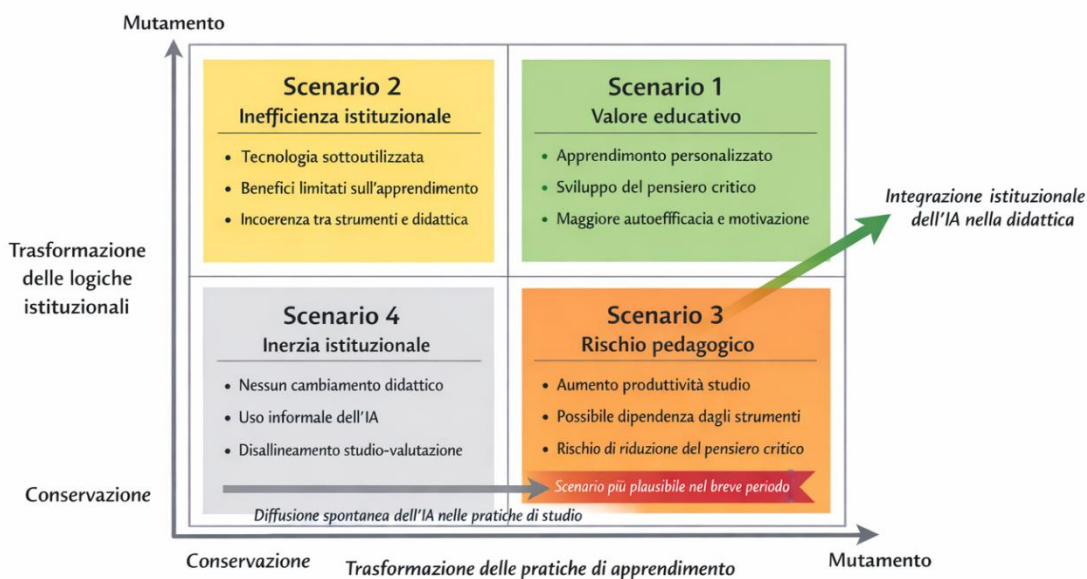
Mutamento

Trasformazione delle logiche istituzionali

Scenario 2
Inefficienza istituzionale
• Tecnologia sottoutilizzata
• Benefici limitati sull'apprendimento
• Incoerenza tra strumenti e didattica

Scenario 1
Valore educativo
• Apprendimonto personalizzato
• Sviluppo del pensiero critico
• Maggiore autoefficacia e motivazione

Integrazione istituzionale dell'IA nella didattica

Scenario 4
Inerzia istituzionale
• Nessun cambiamento didattico
• Uso informale dell'IA
• Disallineamento studio-valutazione

Scenario 3
Rischio pedagogico
• Aumento produttività studio
• Possibile dipendenza dagli strumenti
• Rischio di riduzione del pensiero critico

Scenario più plausibile nel breve periodo

Conservazione

Diffusione spontanea dell'IA nelle pratiche di studio

Conservazione

Trasformazione delle pratiche di apprendimento

Mutamento